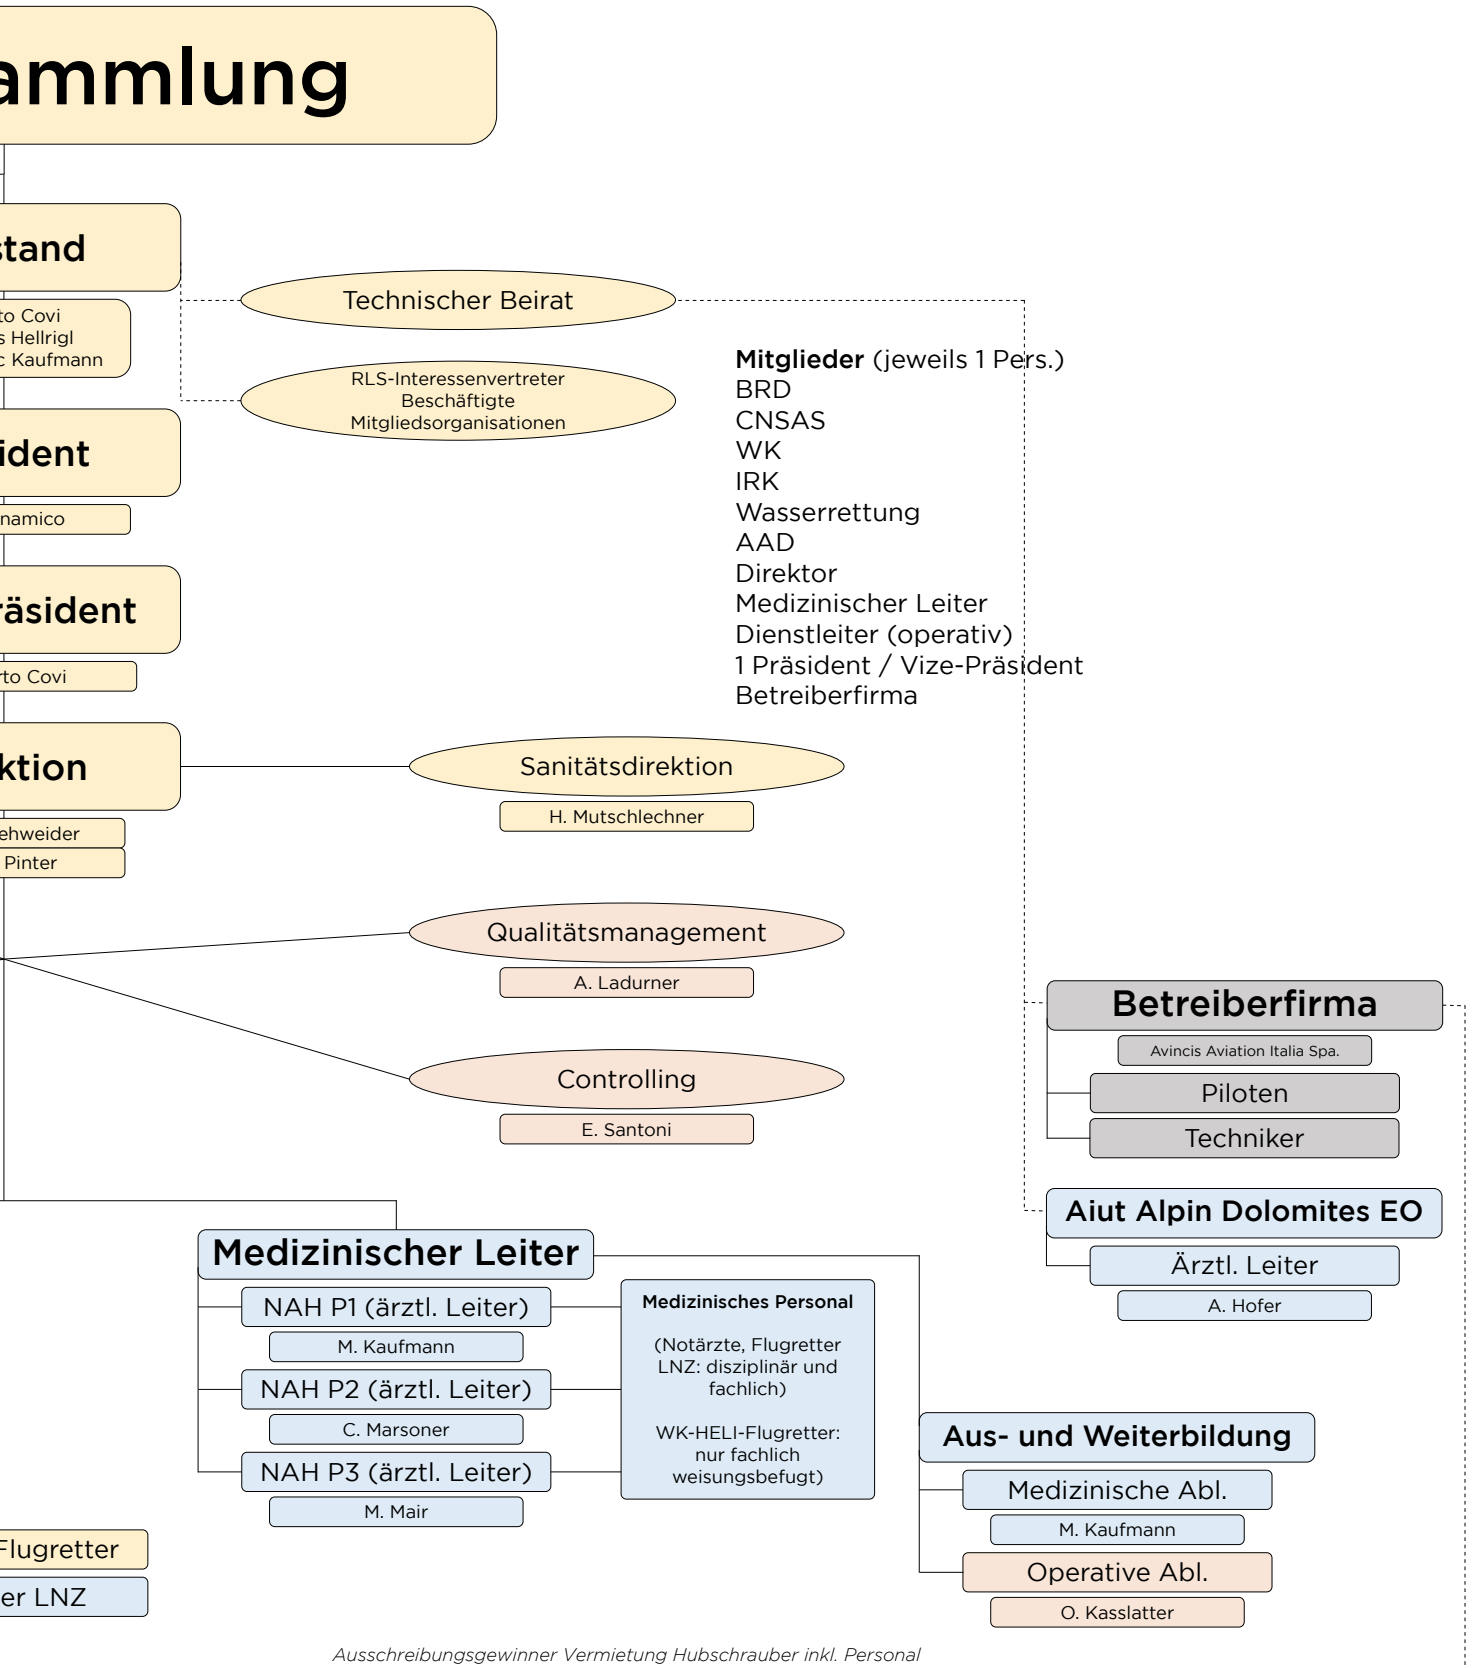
ammlung

stand

to Covi
s Hellrigl
c Kaufmann

Technischer Beirat

RLS-Interessenvertreter
Beschäftigte
Mitgliedsorganisationen

**Mitglieder** (jeweils 1 Pers.)
BRD
CNSAS
WK
IRK
Wasserrettung
AAD
Direktor
Medizinischer Leiter
Dienstleiter (operativ)
1 Präsident / Vize-Präsident
Betreiberfirma

ident

namico

räsident

rto Covi

ktion

ehweider
Pinter

Sanitätsdirektion

H. Mutschlechner

Qualitätsmanagement

A. Ladurner

Controlling

E. Santoni

Betreiberfirma

Avincis Aviation Italia Spa.

Piloten

Techniker

Aiut Alpin Dolomites EO

Ärztl. Leiter

A. Hofer

Medizinischer Leiter

NAH P1 (ärztl. Leiter)

M. Kaufmann

NAH P2 (ärztl. Leiter)

C. Marsoner

NAH P3 (ärztl. Leiter)

M. Mair

**Medizinisches Personal**

(Notärzte, Flugretter LNZ: disziplinär und fachlich)

WK-HELI-Flugretter: nur fachlich weisungsbefugt)

Aus- und Weiterbildung

Medizinische Abl.

M. Kaufmann

Operative Abl.

O. Kasslatter

Flugretter

er LNZ

*Ausschreibungsgewinner Vermietung Hubschrauber inkl. Personal*